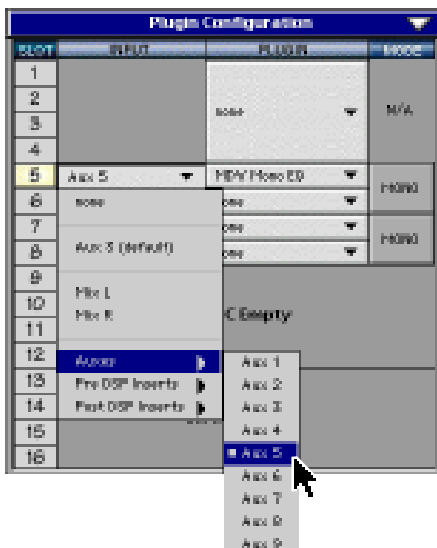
Plugin Configuration

| SLOT | INPUT | PLUGIN | MODE |
|---|---|---|---|
| 1 | | | |
| 2 | | none | N/A |
| 3 | | | |
| 4 | | | |
| 5 | Aux 5 | MDV Mono EQ | MONO |
| 6 | none | one | |
| 7 | | one | MONO |
| 8 | Aux 5 (default) | one | |
| 9 | | | |
| 10 | Mix L | | |
| 11 | Mix R | C Empty | |
| 12 | Auxes | | |
| 13 | Pre DSP Inserts | | |
| 14 | Post DSP Inserts | | |
| 15 | | | |
| 16 | | | |

Aux 1
Aux 2
Aux 3
Aux 4
Aux 5
Aux 6
Aux 7
Aux 8
Aux 9